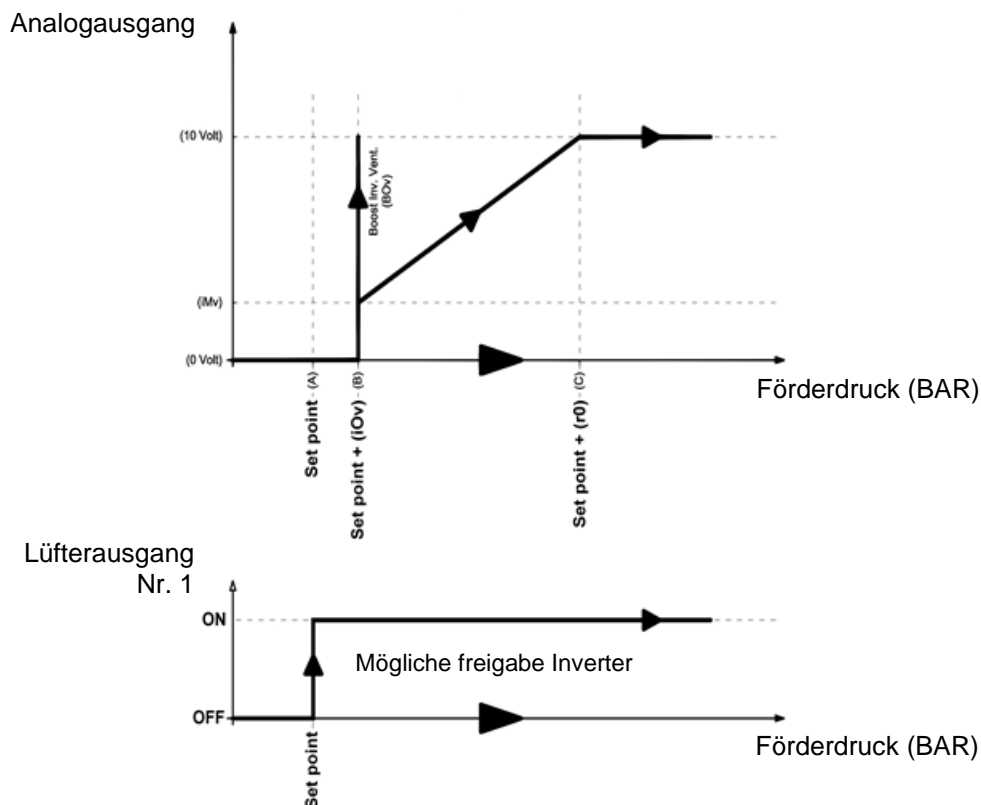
Analogausgang

(10 Volt)

Boost Inv. Vent. (BOv)

(IMv)

(0 Volt)

Set point - (A)

Set point + (iOv) - (B)

Set point + (r0) - (C)

Förderdruck (BAR)

Lüfterausgang Nr. 1

ON

Mögliche freigabe Inverter

OFF

Set point

Förderdruck (BAR)